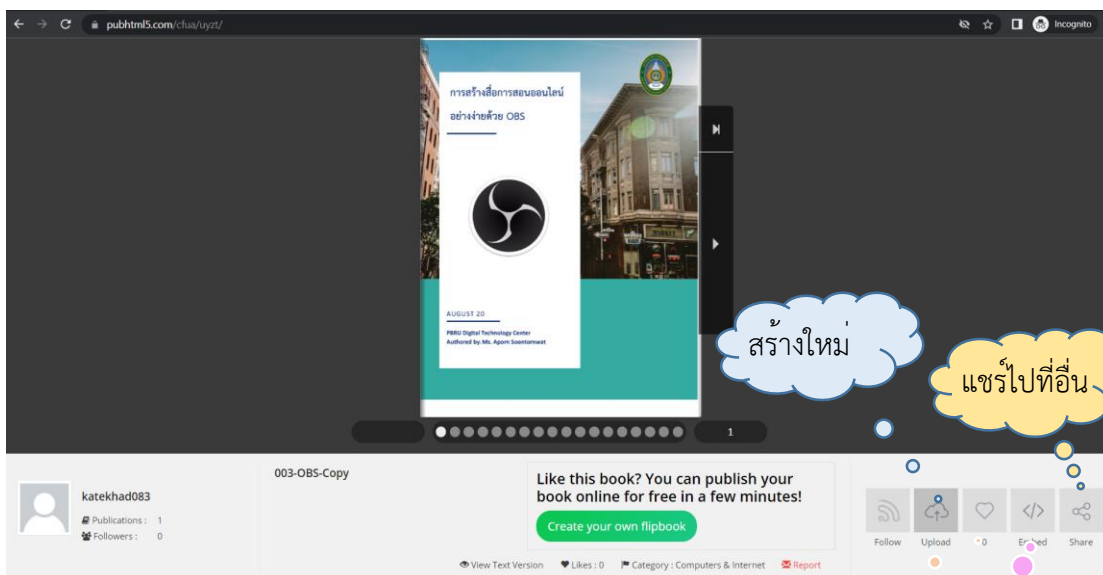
pubhtml5.com/cfua/uyzt/

Incognito

การสร้างสื่อการสอนออนไลน์ อย่างง่ายด้วย OBS

AUGUST 20

PBRU Digital Technology Center
Authored by: Ms. Aporn Soontornwat

สร้างใหม่

แชร์ไปที่อื่น

1

katekhad083

Publications : 1
Followers : 0

003-OBS-Copy

Like this book? You can publish your book online for free in a few minutes!

Create your own flipbook

View Text Version   Likes : 0   Category : Computers & Internet   Report

Follow   Upload   0   Embed   Share